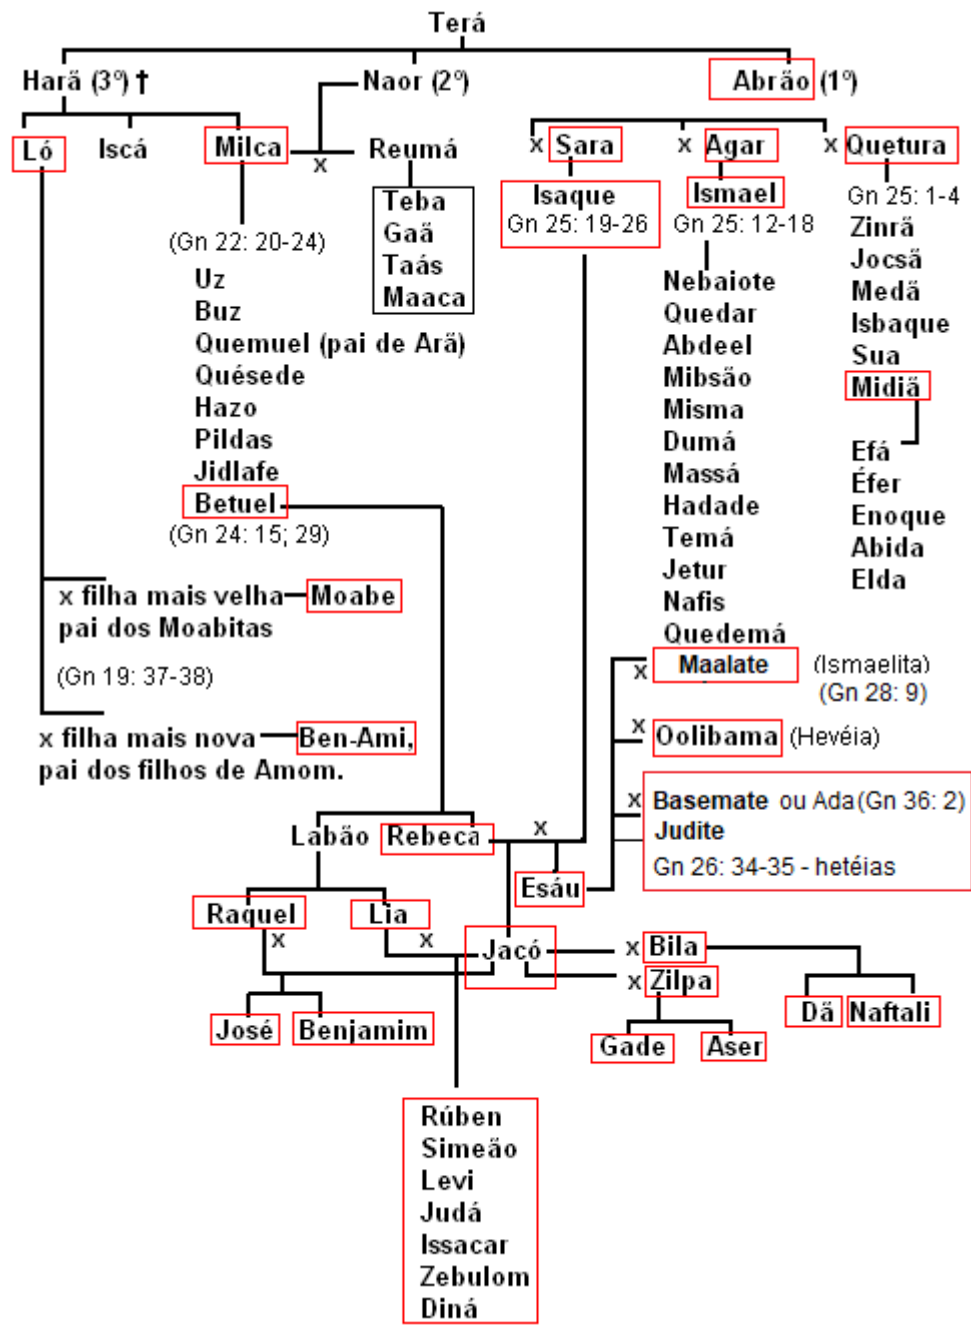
Terá

Harã (3º) †
Ló
Iscá
Milca
x
Naor (2º)
Reumá
Teba
Gaã
Taás
Maaca

Abrão (1º)
x Sara
Isaque
Gn 25: 19-26
x Agar
Ismael
Gn 25: 12-18
x Quetura
Gn 25: 1-4

(Gn 22: 20-24)
Uz
Buz
Quemuel (pai de Arã)
Quésede
Hazo
Pildas
Jidlafe
Betuel
(Gn 24: 15; 29)

Nebaiote
Quedar
Abdeel
Mibsão
Misma
Dumá
Massá
Hadade
Temá
Jetur
Nafis
Quedemá

Zinrã
Jocsã
Medã
Isbaque
Sua
Midiã
Efá
Éfer
Enoque
Abida
Elda

x filha mais velha Moabe
pai dos Moabitas
(Gn 19: 37-38)

x filha mais nova Ben-Ami,
pai dos filhos de Amom.

x Maalate (Ismaelita)
(Gn 28: 9)
x Oolibama (Hevéia)
x Basemate ou Ada (Gn 36: 2)
Judite
Gn 26: 34-35 - hetéias

Labão
Rebeca
x
Esáu

Raquel
x
Lia
x
Jacó
x Bila
x Zilpa
Dã
Naftali
Gade
Aser
José
Benjamim

Rúben
Simeão
Levi
Judá
Issacar
Zebulom
Diná